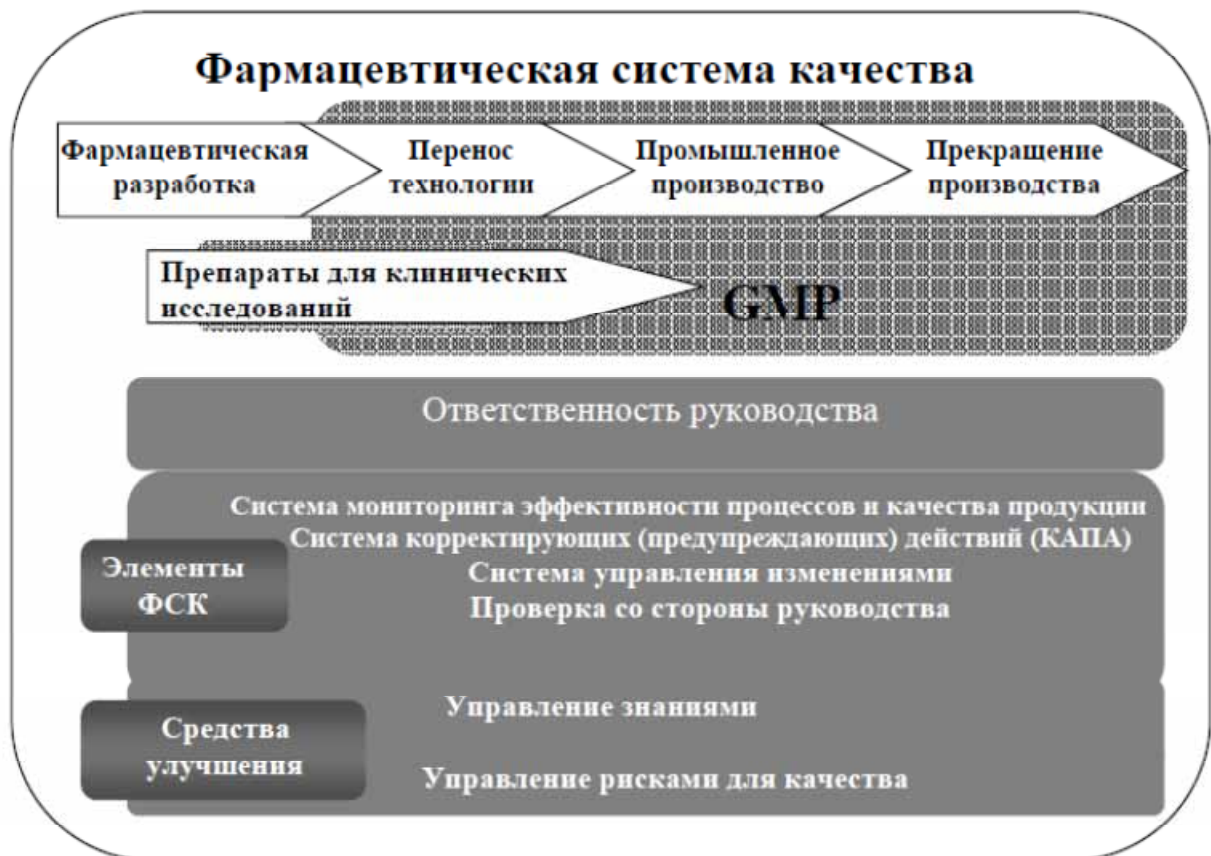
Фармацевтическая система качества

Фармацевтическая разработка

Перенос технологии

Промышленное производство

Прекращение производства

Препараты для клинических исследований

GMP

Ответственность руководства

Элементы ФСК

Система мониторинга эффективности процессов и качества продукции
Система корректирующих (предупреждающих) действий (КАПА)
Система управления изменениями
Проверка со стороны руководства

Средства улучшения

Управление знаниями

Управление рисками для качества